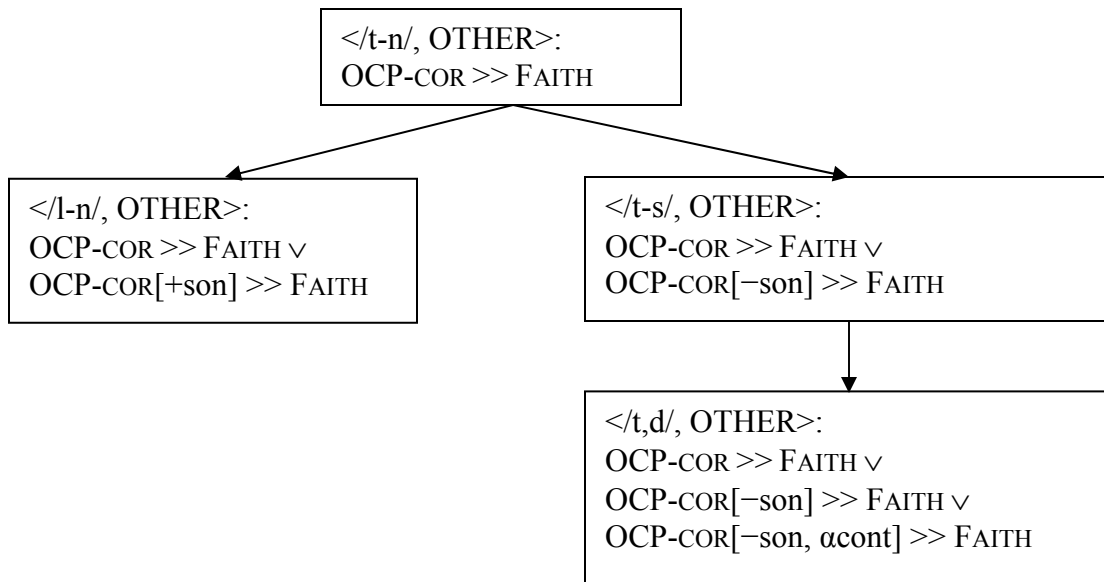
</t-n/, OTHER>:
OCP-COR >> FAITH

</l-n/, OTHER>:
OCP-COR >> FAITH ∨
OCP-COR[+son] >> FAITH

</t-s/, OTHER>:
OCP-COR >> FAITH ∨
OCP-COR[−son] >> FAITH

</t,d/, OTHER>:
OCP-COR >> FAITH ∨
OCP-COR[−son] >> FAITH ∨
OCP-COR[−son, αcont] >> FAITH